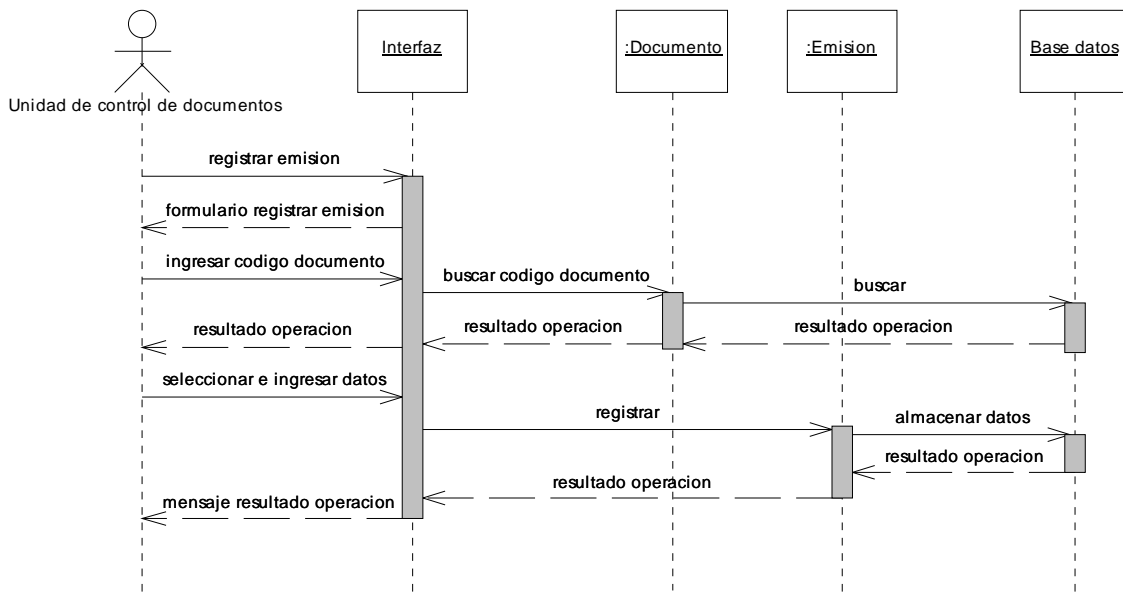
Unidad de control de documentos

Interfaz

:Documento

:Emision

Base datos

registrar emision

formulario registrar emision

ingresar codigo documento

buscar codigo documento

buscar

resultado operacion

resultado operacion

resultado operacion

seleccionar e ingresar datos

registrar

almacenar datos

resultado operacion

resultado operacion

mensaje resultado operacion